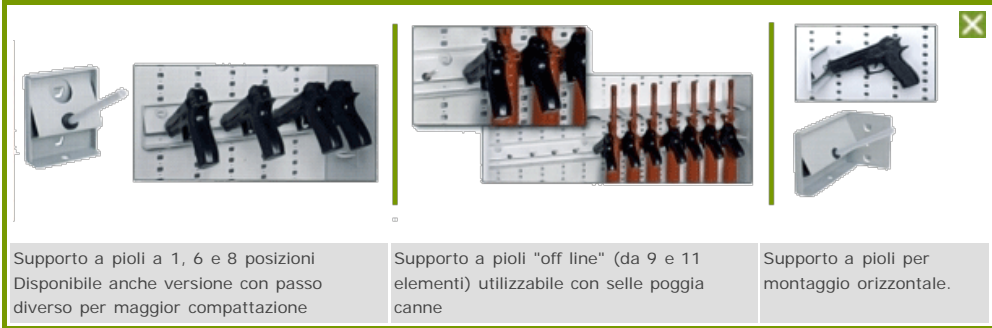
| Supporto a pioli a 1, 6 e 8 posizioni Disponibile anche versione con passo diverso per maggior compattazione | Supporto a pioli "off line" (da 9 e 11 elementi) utilizzabile con selle poggia canne | Supporto a pioli per montaggio orizzontale. |
|---|---|---|